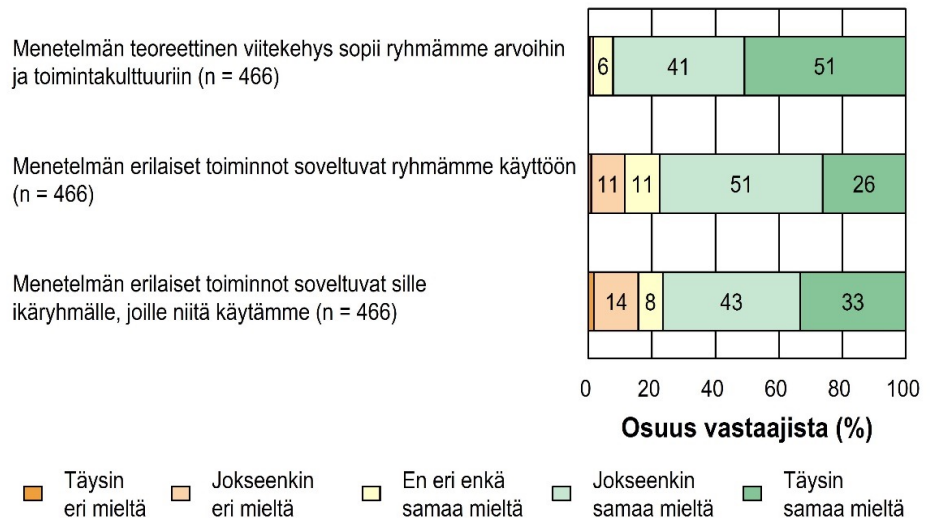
Menetelmän teoreettinen viitekehys sopii ryhmämme arvoihin ja toimintakulttuuriin (n = 466)

Menetelmän erilaiset toiminnot soveltuvat ryhmämme käyttöön (n = 466)

Menetelmän erilaiset toiminnot soveltuvat sille ikäryhmälle, joille niitä käytämme (n = 466)

| | Täysin eri mieltä | Jokseenkin eri mieltä | En eri enkä samaa mieltä | Jokseenkin samaa mieltä | Täysin samaa mieltä |
|---|---|---|---|---|---|
| Menetelmän teoreettinen viitekehys sopii ryhmämme arvoihin ja toimintakulttuuriin (n = 466) | | | 6 | 41 | 51 |
| Menetelmän erilaiset toiminnot soveltuvat ryhmämme käyttöön (n = 466) | | 11 | 11 | 51 | 26 |
| Menetelmän erilaiset toiminnot soveltuvat sille ikäryhmälle, joille niitä käytämme (n = 466) | | 14 | 8 | 43 | 33 |

0 20 40 60 80 100

Osuus vastaajista (%)

Täysin eri mieltä
Jokseenkin eri mieltä
En eri enkä samaa mieltä
Jokseenkin samaa mieltä
Täysin samaa mieltä